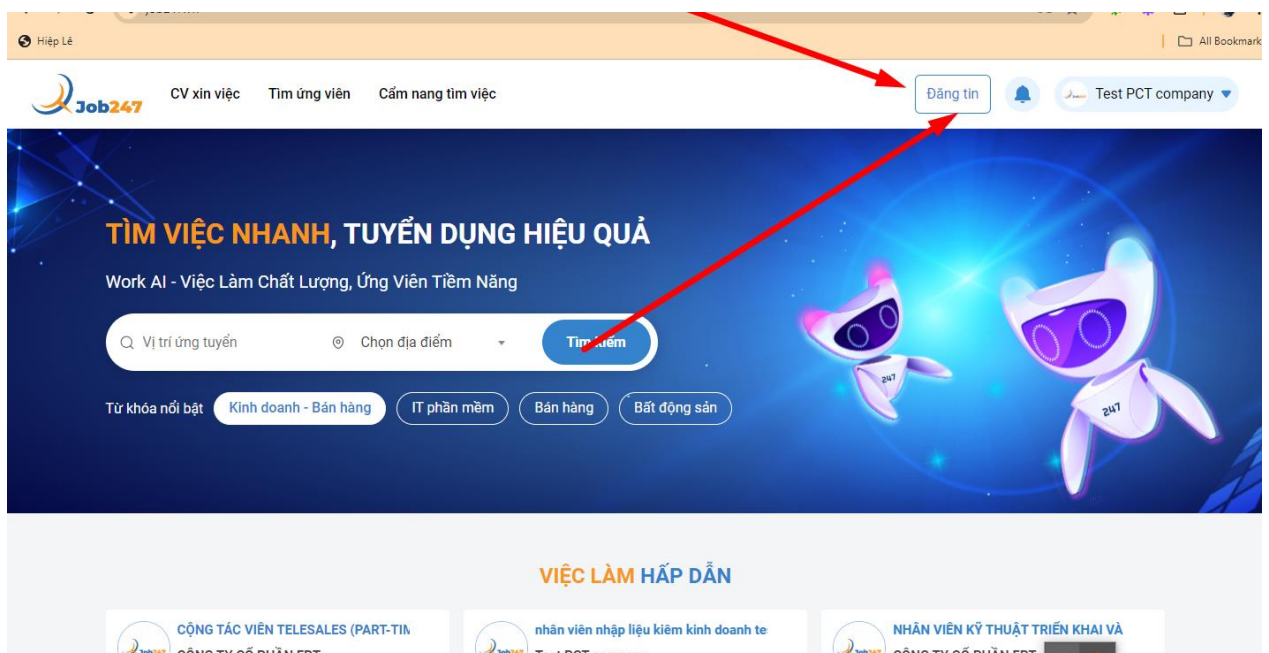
Hiệp Lê

All Bookmark

Job247

CV xin việc

Tìm ứng viên

Cẩm nang tìm việc

Đăng tin

Test PCT company

TÌM VIỆC NHANH, TUYỂN DỤNG HIỆU QUẢ

Work AI - Việc Làm Chất Lượng, Ứng Viên Tiềm Năng

Vị trí ứng tuyển

Chọn địa điểm

Tìm kiếm

Từ khóa nổi bật

Kinh doanh - Bán hàng

IT phần mềm

Bán hàng

Bất động sản

247

247

VIỆC LÀM HẤP DẪN

CỘNG TÁC VIÊN TELESALES (PART-TIM

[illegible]

nhân viên nhập liệu kiêm kinh doanh te

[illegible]

NHÂN VIÊN KỸ THUẬT TRIỂN KHAI VÀ

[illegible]